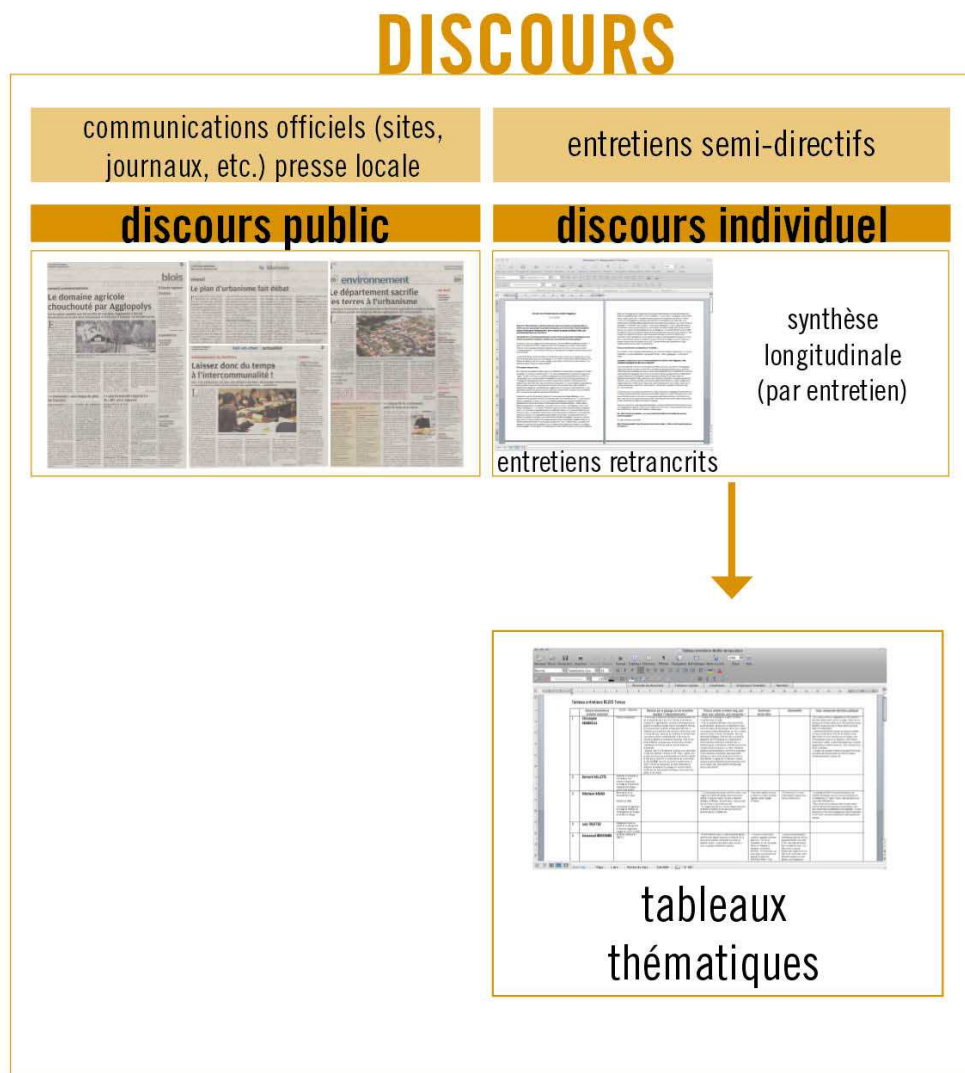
DISCOURS

communications officiels (sites, journaux, etc.) presse locale

entretiens semi-directifs

discours public

discours individuel

blois

Le domaine agricole chouchouté par Agglopolys

Le plan d'urbanisme fait débat

environnement

Le département sacrifie ses terres à l'urbanisme

Laissez donc du temps à l'intercommunalité !

synthèse longitudinale (par entretien)

entretiens retrancrits

tableaux thématiques